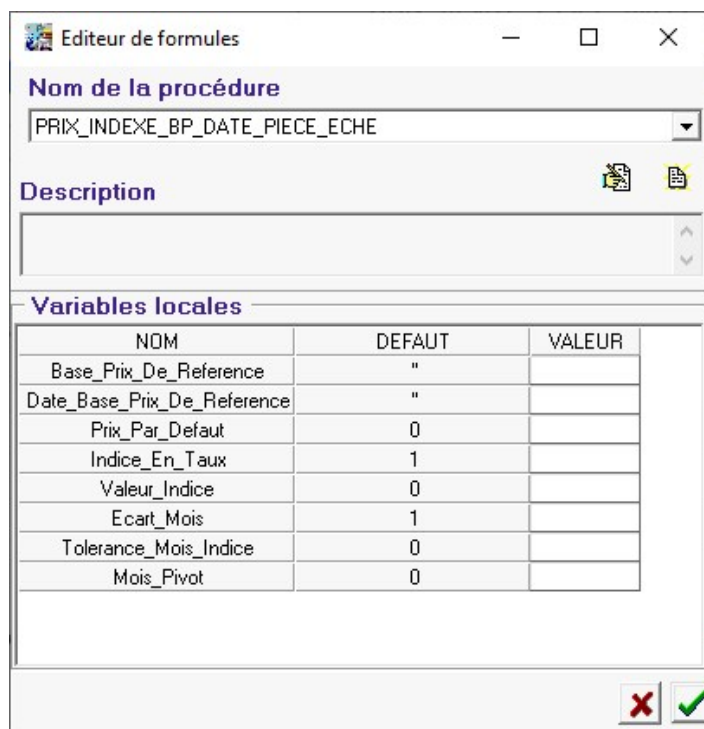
Editeur de formules

Nom de la procédure

PRIX_INDEXE_BP_DATE_PIECE_ECHE

Description

Variables locales

| NOM | DEFAUT | VALEUR |
|---|---|---|
| Base_Prix_De_Reference | '' | |
| Date_Base_Prix_De_Reference | '' | |
| Prix_Par_Defaut | 0 | |
| Indice_En_Taux | 1 | |
| Valeur_Indice | 0 | |
| Ecart_Mois | 1 | |
| Tolerance_Mois_Indice | 0 | |
| Mois_Pivot | 0 | |